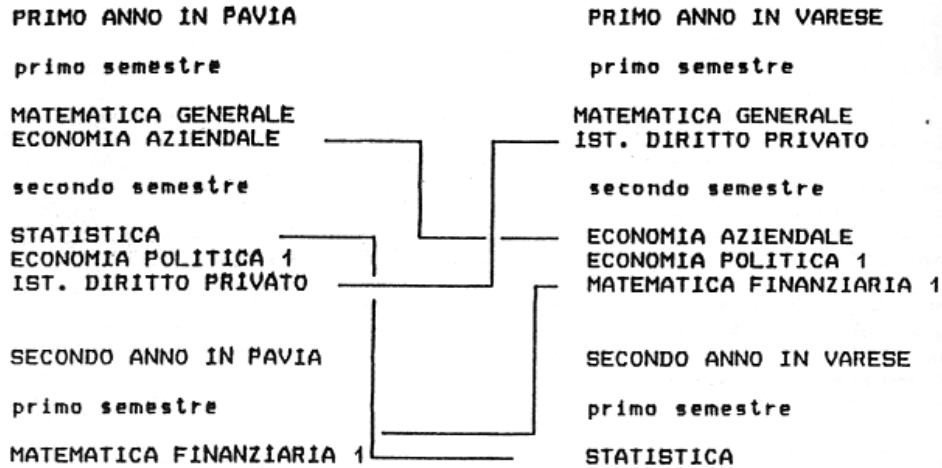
PRIMO ANNO IN PAVIA

primo semestre

MATEMATICA GENERALE
ECONOMIA AZIENDALE

secondo semestre

STATISTICA
ECONOMIA POLITICA 1
IST. DIRITTO PRIVATO

SECONDO ANNO IN PAVIA

primo semestre

MATEMATICA FINANZIARIA 1

PRIMO ANNO IN VARESE

primo semestre

MATEMATICA GENERALE
IST. DIRITTO PRIVATO

secondo semestre

ECONOMIA AZIENDALE
ECONOMIA POLITICA 1
MATEMATICA FINANZIARIA 1

SECONDO ANNO IN VARESE

primo semestre

STATISTICA